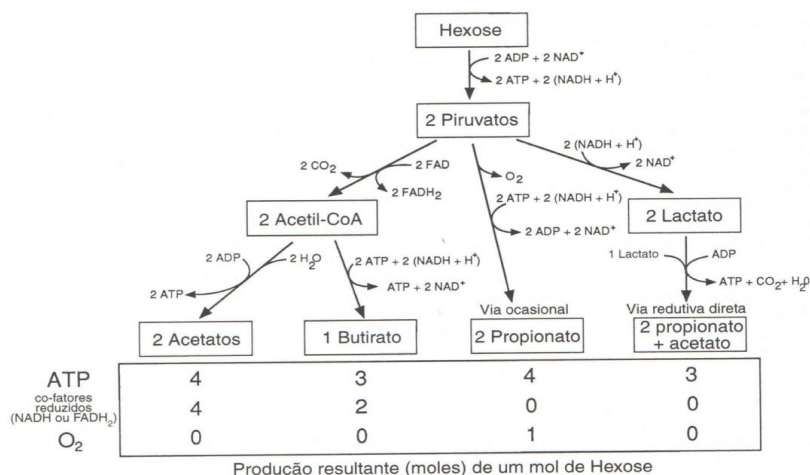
Hexose

2 ADP + 2 NAD$^+$

2 ATP + 2 (NADH + H$^+$)

2 Piruvatos

2 CO$_2$

2 FAD

2 FADH$_2$

O$_2$

2 (NADH + H$^+$)

2 NAD$^+$

2 ATP + 2 (NADH + H$^+$)

2 ADP + 2 NAD$^+$

2 Acetil-CoA

2 Lactato

2 ADP

2 H$_2$O

2 ATP

2 ATP + 2 (NADH + H$^+$)

ATP + 2 NAD$^+$

1 Lactato

ADP

ATP + CO$_2$+ H$_2$O

Via ocasional

Via redutiva direta

2 Acetatos

1 Butirato

2 Propionato

2 propionato + acetato

| | | | | |
|---|---|---|---|---|
| ATP | 4 | 3 | 4 | 3 |
| co-fatores reduzidos (NADH ou FADH$_2$) | 4 | 2 | 0 | 0 |
| O$_2$ | 0 | 0 | 1 | 0 |

Producão resultante (moles) de um mol de Hexose